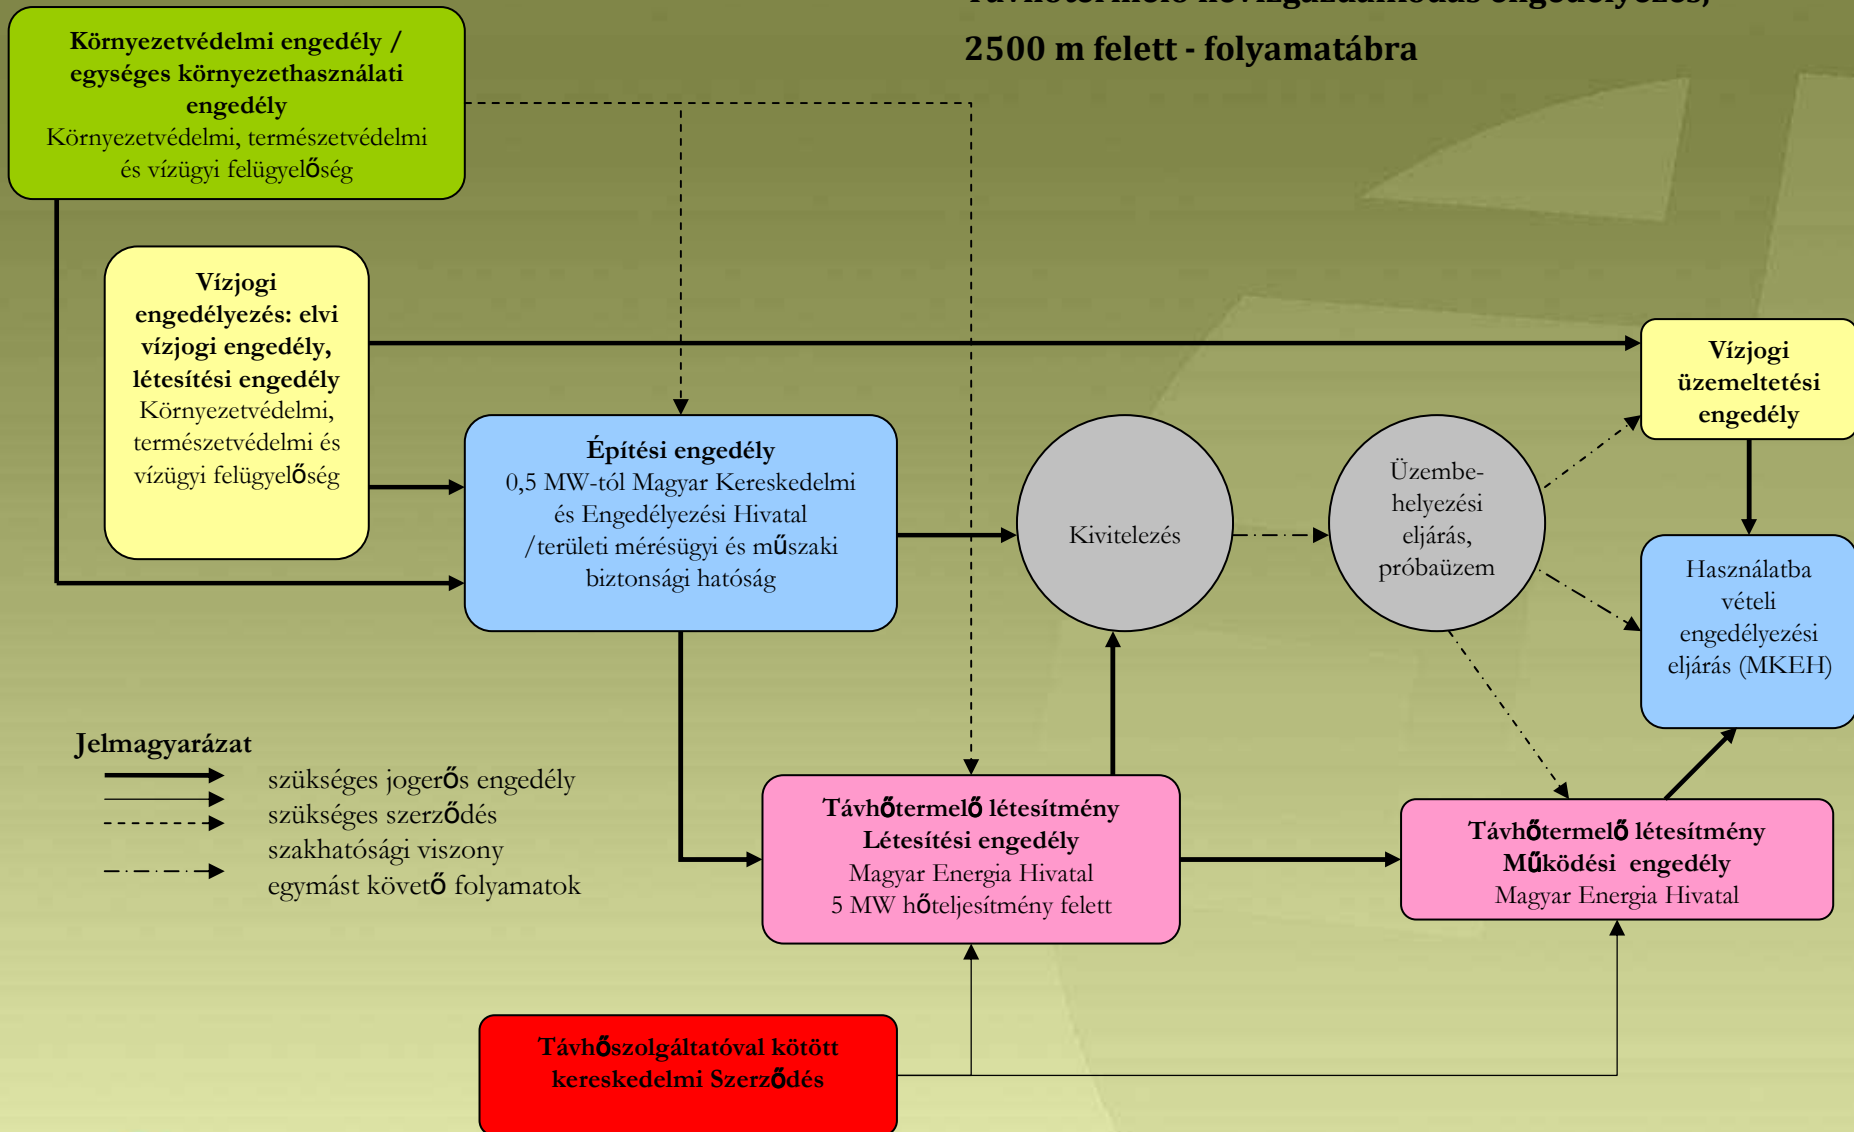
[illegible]

2500 m felett - folyamatábra

Környezetvédelmi engedély / egységes környezethasználati engedély
Környezetvédelmi, természetvédelmi és vízügyi felügyelőség

Vízjogi engedélyezés: elvi vízjogi engedély, létesítési engedély
Környezetvédelmi, természetvédelmi és vízügyi felügyelőség

Vízjogi üzemeltetési engedély

Építési engedély
0,5 MW-tól Magyar Kereskedelmi és Engedélyezési Hivatal /területi mérésügyi és műszaki biztonsági hatóság

Kivitelezés

Üzembe-helyezési eljárás, próbaüzem

Használatba vételi engedélyezési eljárás (MKEH)

Jelmagyarázat
szükséges jogerős engedély
szükséges szerződés
szakhatósági viszony
egymást követő folyamatok

Távhőtermelő létesítmény
Létesítési engedély
Magyar Energia Hivatal
5 MW hőteljesítmény felett

Távhőtermelő létesítmény
Működési engedély
Magyar Energia Hivatal

Távhőszolgáltatóval kötött kereskedelmi Szerződés